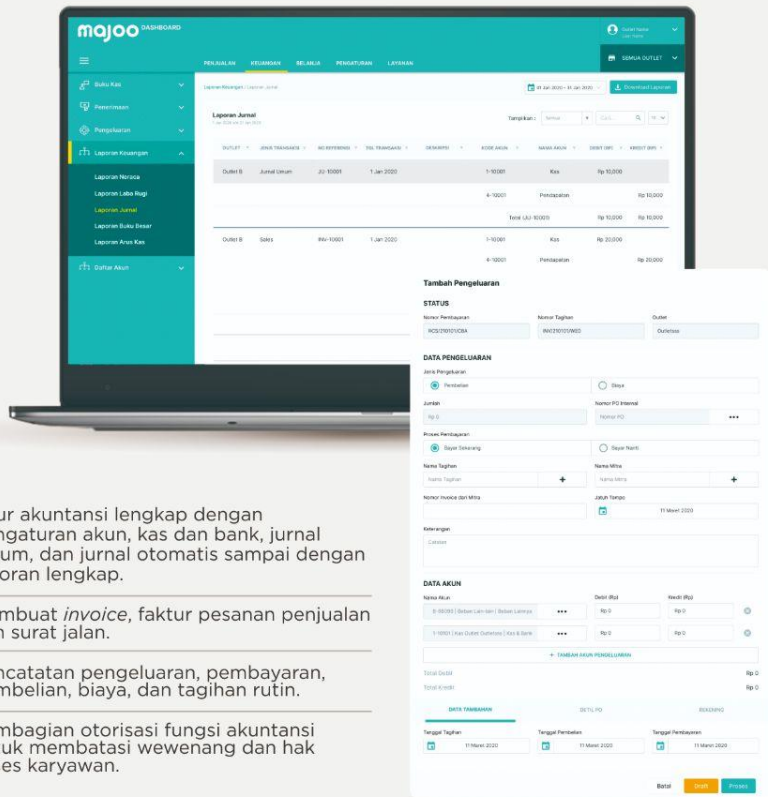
majoo DASHBOARD

PENJUALAN KEUANGAN BELANJA PENGATURAN LAYANAN

SEMUA OUTLET

Buku Kas
Penerimaan
Pengeluaran
Laporan Keuangan
Laporan Neraca
Laporan Laba Rugi
Laporan Jurnal
Laporan Buku Besar
Laporan Arus Kas
Daftar Akun

Laporan Keuangan / Laporan Jurnal

Download Laporan

Laporan Jurnal

Tampilkan: Semua

| OUTLET | JENIS TRANSAKSI | NO REFERENSI | TGL TRANSAKSI | DESKRIPSI | KODE AKUN | NAMA AKUN | DEBIT (RP) | KREDIT (RP) |
|---|---|---|---|---|---|---|---|---|
| Outlet B | Jurnal Umum | JU-10001 | 1 Jan 2020 | | 1-10001 | Kas | Rp 10.000 | |
| | | | | | 4-10001 | Pendapatan | | Rp 10.000 |
| | | | | | Total (JU-10001) | | Rp 10.000 | Rp 10.000 |
| Outlet B | Sales | INV-10001 | 1 Jan 2020 | | 1-10001 | Kas | Rp 20.000 | |
| | | | | | 4-10001 | Pendapatan | | Rp 20.000 |

Tambah Pengeluaran

STATUS
Nomor Pembayaran: RCS/210101/OBA
Nomor Tagihan: INV/210101/WID
Outlet: Outletsss

DATA PENGELUARAN
Jenis Pengeluaran: Pembelian / Biaya
Jumlah: Rp 0
Nomor PO Internal: Nomor PO
Proses Pembayaran: Bayar Sekarang / Bayar Nanti
Nama Tagihan: Nama Tagihan
Nama Mitra: Nama Mitra
Nomor Invoice dari Mitra
Jatuh Tempo: 11 Maret 2020
Keterangan: Catatan

DATA AKUN
Nama Akun | Debit (Rp) | Kredit (Rp)
6-10001 | Beban Lain-lain | Beban Lainnya | Rp 0 | Rp 0
1-10001 | Kas Outlet Outletsss | Kas & Bank | Rp 0 | Rp 0
+ TAMBAH AKUN PENGELUARAN
Total Debit Rp 0
Total Kredit Rp 0

DATA TAMBAHAN   DETIL PO   BERKAS
Tanggal Tagihan: 11 Maret 2020
Tanggal Pembelian: 11 Maret 2020
Tanggal Pembayaran: 11 Maret 2020

Batal  Draft  Proses

ur akuntansi lengkap dengan ngaturan akun, kas dan bank, jurnal um, dan jurnal otomatis sampai dengan oran lengkap.

mbuat invoice, faktur pesanan penjualan n surat jalan.

ncatatan pengeluaran, pembayaran, mbelian, biaya, dan tagihan rutin.

mbagian otorisasi fungsi akuntansi uk membatasi wewenang dan hak es karyawan.